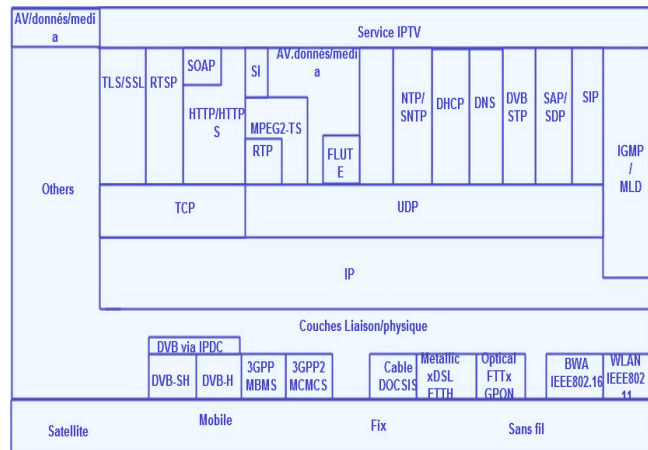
AV/donnés/media

Service IPTV

Others

TLS/SSL

RTSP

SOAP

HTTP/HTTPS

SI

AV.donnes/media

MPEG2-TS

RTP

FLUTE

NTP/SNTP

DHCP

DNS

DVB STP

SAP/SDP

SIP

IGMP / MLD

TCP

UDP

IP

Couches Liaison/physique

DVB via IPDC

DVB-SH

DVB-H

3GPP MBMS

3GPP2 MCMCS

Cable DOCSIS

Metallic xDSL FTTH

Optical FTTx GPON

BWA IEEE802.16

WLAN IEEE802 11

Satellite

Mobile

Fix

Sans fil